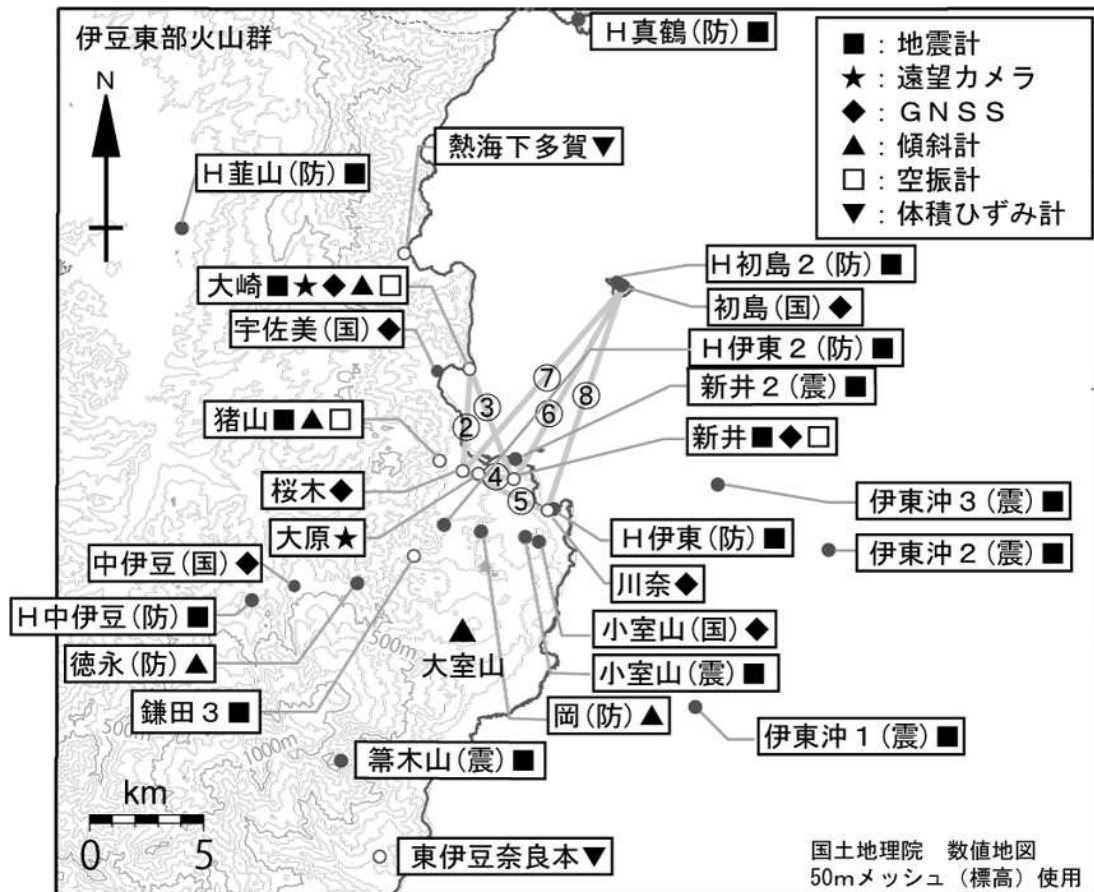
伊豆東部火山群

N

■：地震計
★：遠望カメラ
◆：ＧＮＳＳ
▲：傾斜計
□：空振計
▼：体積ひずみ計

Ｈ真鶴（防）■
熱海下多賀▼
Ｈ韮山（防）■
大崎■★◆▲□
宇佐美（国）◆
猪山■▲□
桜木◆
大原★
中伊豆（国）◆
Ｈ中伊豆（防）■
徳永（防）▲
鎌田３■
Ｈ初島２（防）■
初島（国）◆
Ｈ伊東２（防）■
新井２（震）■
新井■◆□
伊東沖３（震）■
Ｈ伊東（防）■
伊東沖２（震）■
川奈◆
小室山（国）◆
小室山（震）■
岡（防）▲
伊東沖１（震）■
篭木山（震）■
東伊豆奈良本▼
大室山

② ③ ④ ⑤ ⑥ ⑦ ⑧

500m
1000m

km
0 5

国土地理院　数値地図
50mメッシュ（標高）使用